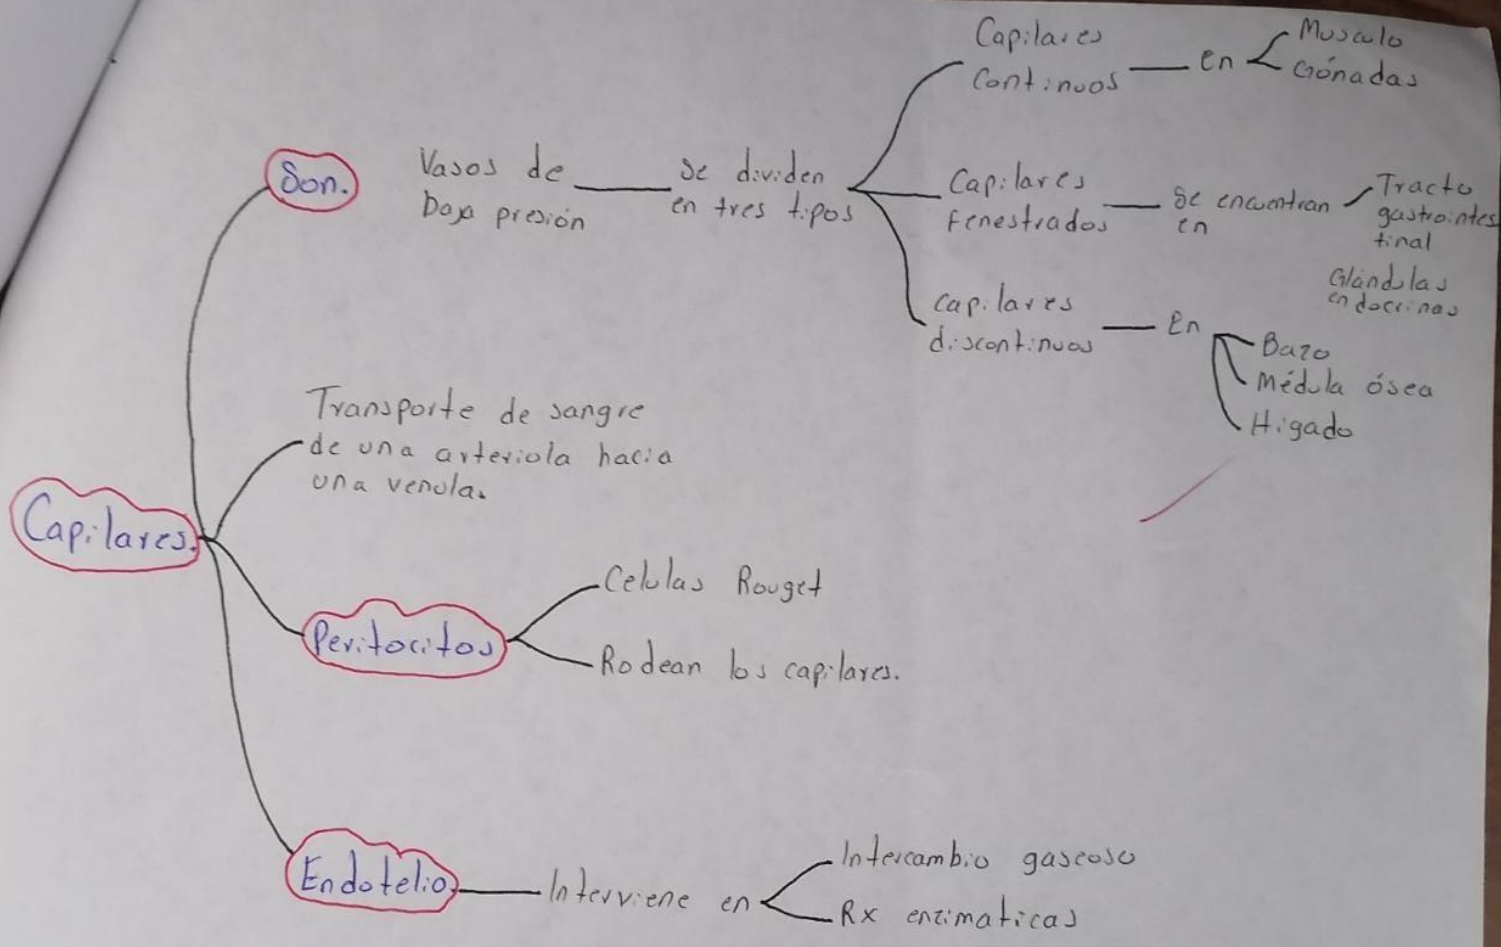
Capilares

Son.

Vasos de baja presion — se dividen en tres tipos

Capilares Continuos — en Musculo Gónadas

Capilares fenestrados — se encuentran en Tracto gastrointestinal final Glándulas endocrinas

capilares discontinuos — En Bazo Médula ósea Higado

Transporte de sangre de una arteriola hacia una venula.

Peritocitos

Celulas Rouget

Rodean los capilares.

Endotelio — Interviene en Intercambio gaseoso Rx enzimaticas